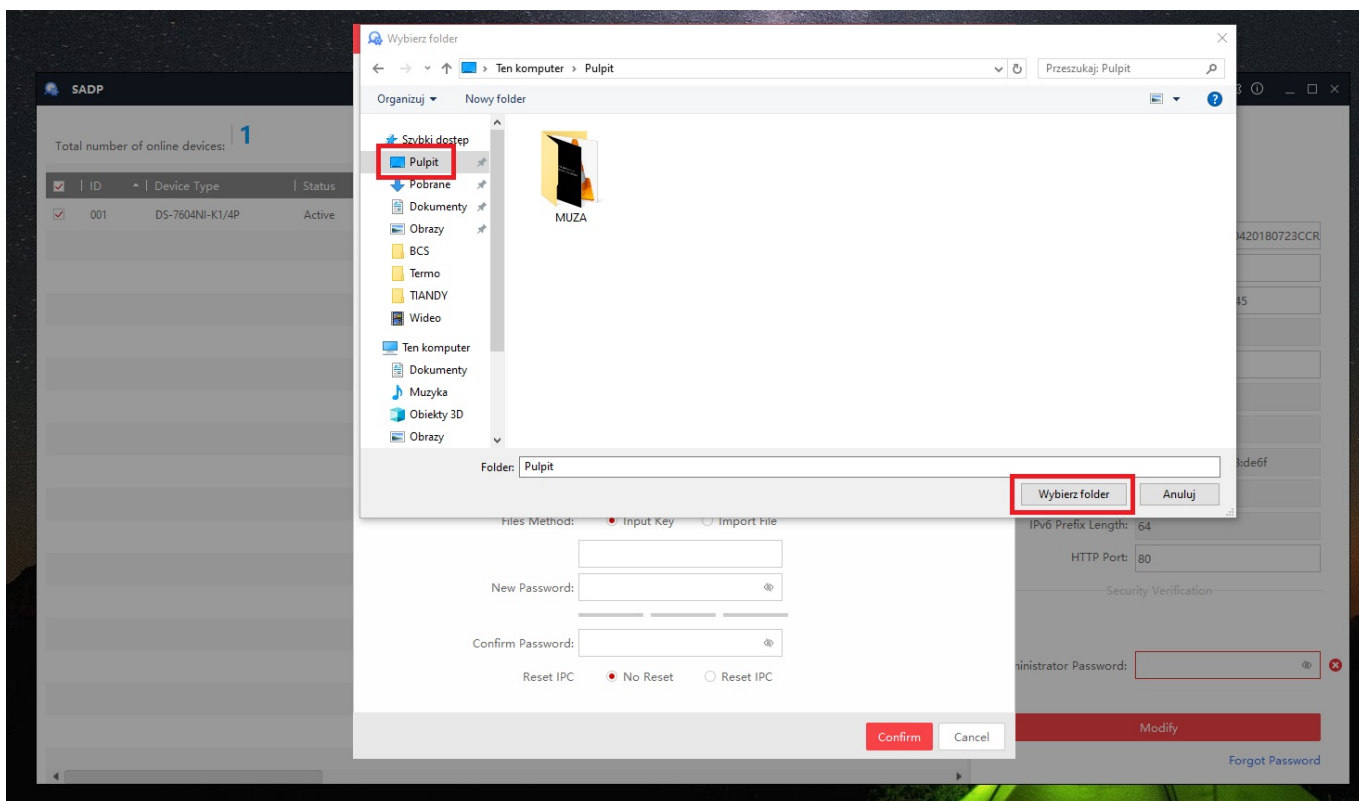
SADP

Total number of online devices: 1

| ID | Device Type | Status |
|---|---|---|
| 001 | DS-7604NI-K1/4P | Active |

Wybierz folder

← → ↑ Ten komputer › Pulpit

Przeszukaj: Pulpit

Organizuj ▾ Nowy folder

Szybki dostęp
Pulpit
Pobrane
Dokumenty
Obrazy
BCS
Termo
TIANDY
Wideo
Ten komputer
Dokumenty
Muzyka
Obiekty 3D
Obrazy

MUZA

Folder: Pulpit

Wybierz folder Anuluj

Files Method: Input Key Import File

New Password:

Confirm Password:

Reset IPC No Reset Reset IPC

Confirm Cancel

0420180723CCR

45

3:de6f

IPv6 Prefix Length: 64

HTTP Port: 80

Security Verification

inistrator Password:

Modify

Forgot Password